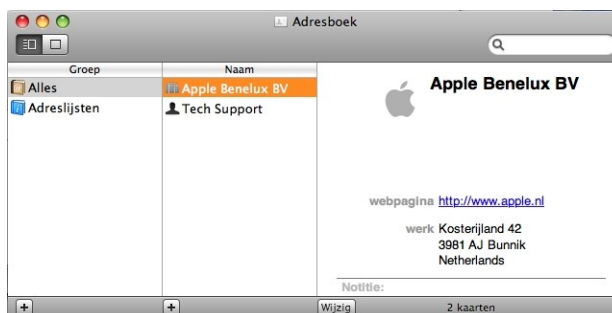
Adresboek

Groep
Alles
Adreslijsten

Naam
Apple Benelux BV
Tech Support

Apple Benelux BV

webpagina http://www.apple.nl

werk Kosterijland 42
3981 AJ Bunnik
Netherlands

Notitie:

+
+
Wijzig
2 kaarten